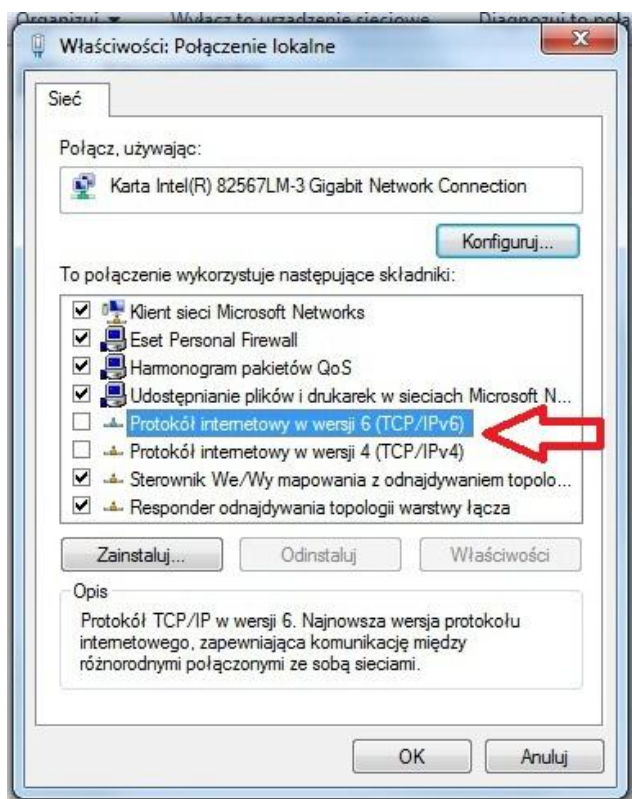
Organizuj ▼ Wyłącz to urządzenie sieciowe Diagnozuj to poła

Właściwości: Połączenie lokalne

Sieć

Połącz, używając:

Karta Intel(R) 82567LM-3 Gigabit Network Connection

Konfiguruj...

To połączenie wykorzystuje następujące składniki:

Klient sieci Microsoft Networks
Eset Personal Firewall
Harmonogram pakietów QoS
Udostępnianie plików i drukarek w sieciach Microsoft N...
Protokół internetowy w wersji 6 (TCP/IPv6)
Protokół internetowy w wersji 4 (TCP/IPv4)
Sterownik We/Wy mapowania z odnajdywaniem topolo...
Responder odnajdywania topologii warstwy łącza

Zainstaluj... Odinstaluj Właściwości

Opis

Protokół TCP/IP w wersji 6. Najnowsza wersja protokołu internetowego, zapewniająca komunikację między różnorodnymi połączonymi ze sobą sieciami.

OK Anuluj